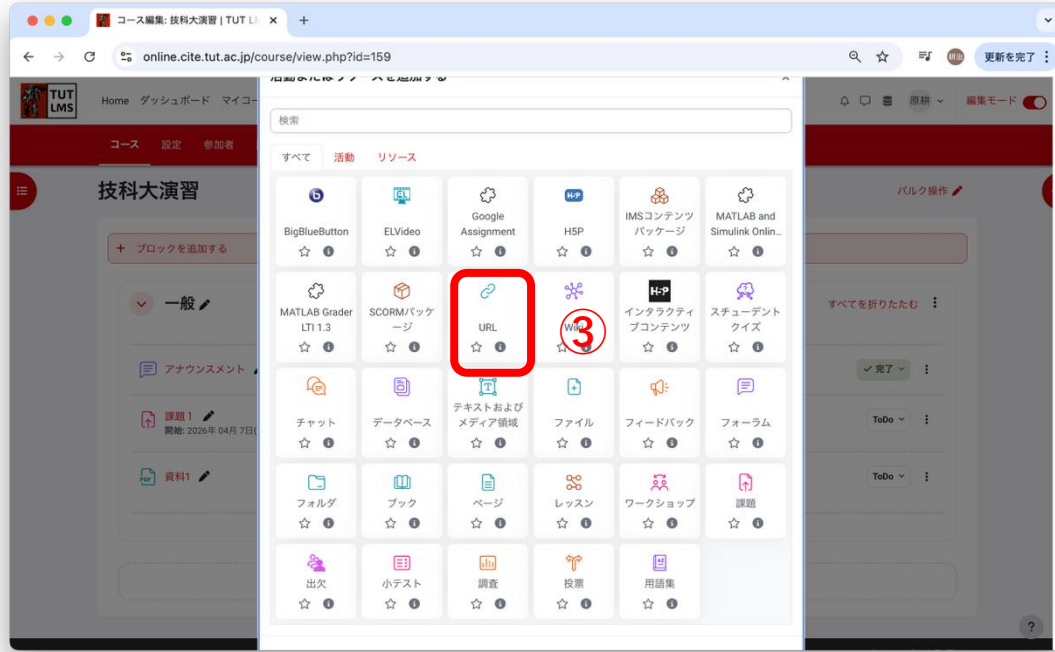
コース編集: 技科大演習 | TUT L ×
online.cite.tut.ac.jp/course/view.php?id=159
更新を完了

TUT LMS
Home ダッシュボード マイコー
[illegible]
原研
編集モード

コース 設定 参加者

技科大演習
バルク操作

+ ブロックを追加する

一般
すべてを折りたたむ

アナウンスメント
完了

課題1
開始: 2026年 04月 7日(
ToDo

資料1
ToDo

検索

すべて 活動 リソース

| BigBlueButton | ELVideo | Google Assignment | H5P | IMSコンテンツパッケージ | MATLAB and Simulink Onlin... |
|---|---|---|---|---|---|
| MATLAB Grader LTI 1.3 | SCORMパッケージ | URL | Wiki | インタラクティブコンテンツ | スチューデントクイズ |
| チャット | データベース | テキストおよびメディア領域 | ファイル | フィードバック | フォーラム |
| フォルダ | ブック | ページ | レッスン | ワークショップ | 課題 |
| 出欠 | 小テスト | 調査 | 投票 | 用語集 | |

③

?